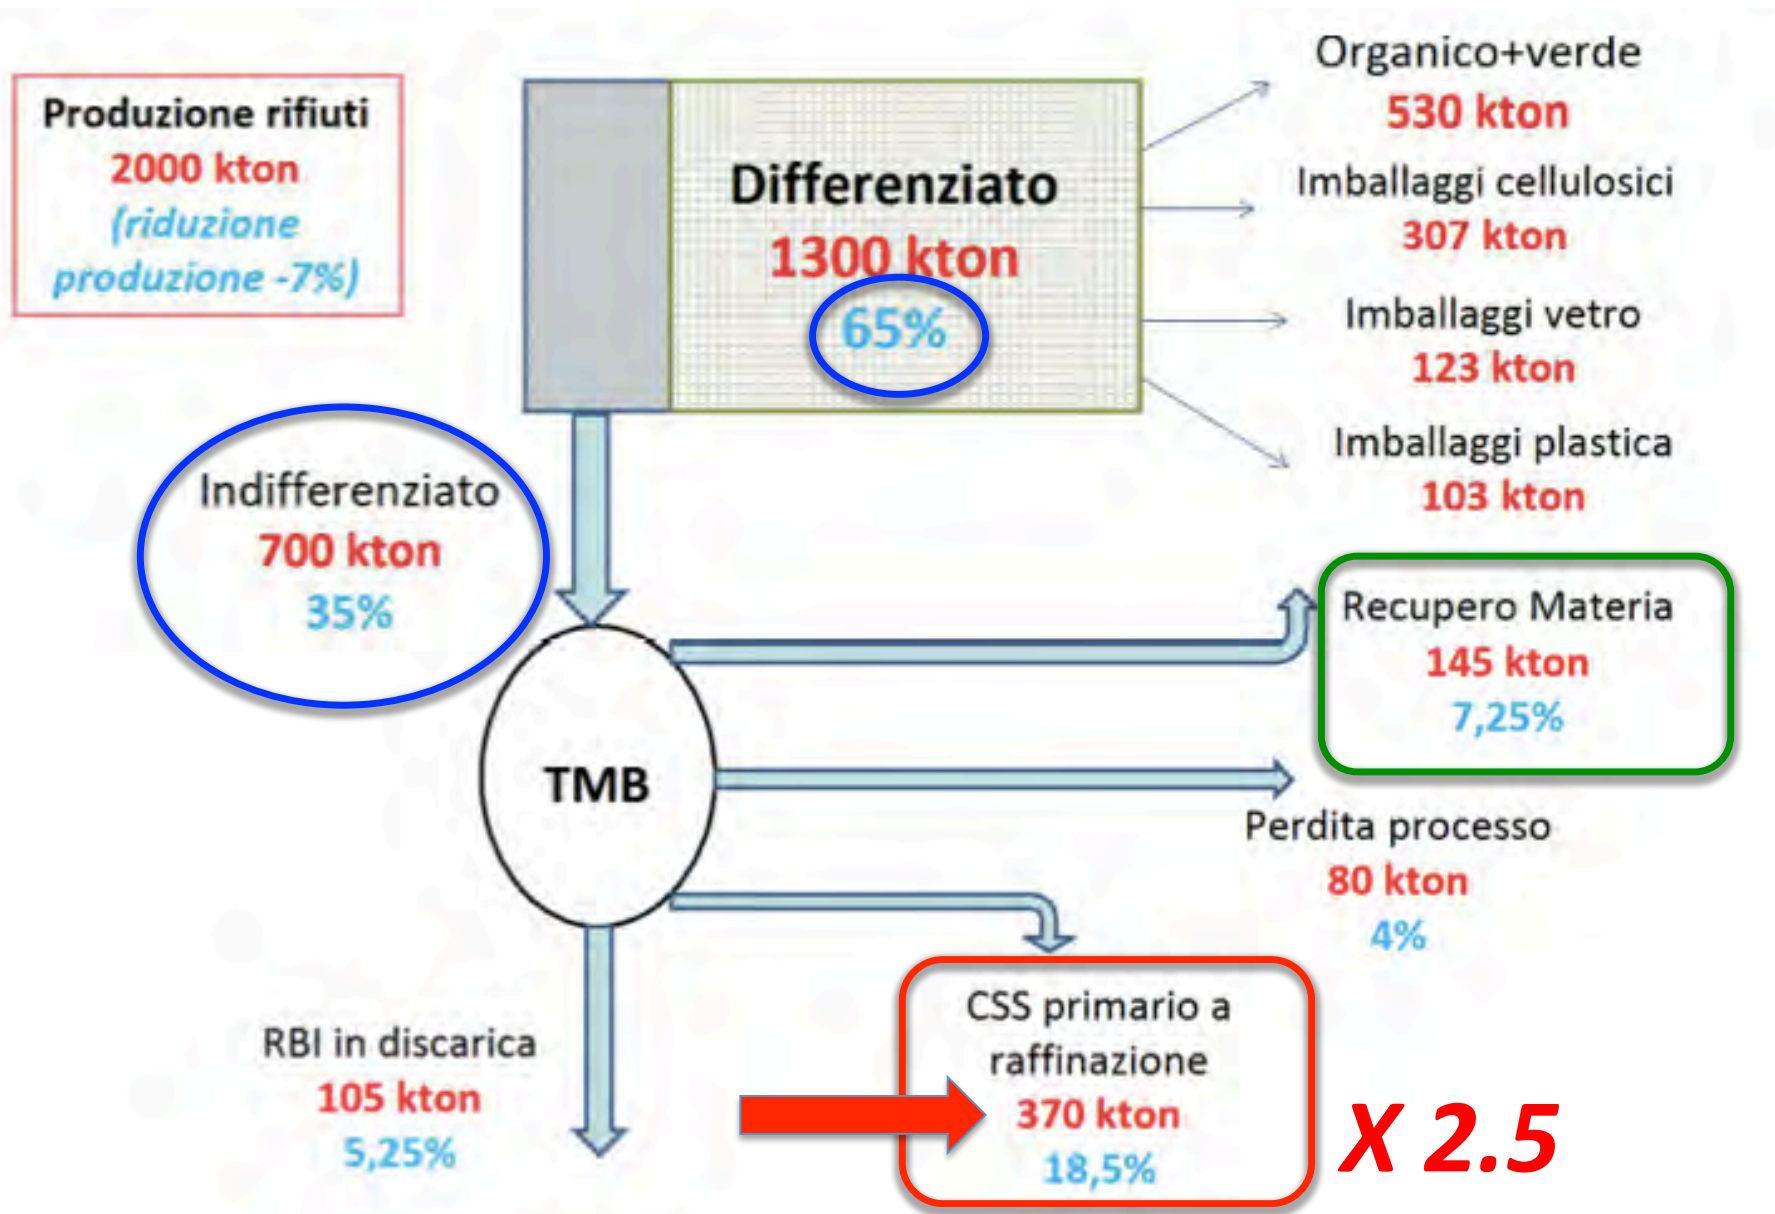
Produzione rifiuti
2000 kton
(riduzione produzione -7%)

Differenziato
1300 kton
65%

Organico+verde
530 kton

Imballaggi cellulosici
307 kton

Imballaggi vetro
123 kton

Imballaggi plastica
103 kton

Indifferenziato
700 kton
35%

TMB

Recupero Materia
145 kton
7,25%

Perdita processo
80 kton
4%

RBI in discarica
105 kton
5,25%

CSS primario a raffinazione
370 kton
18,5%

X 2.5